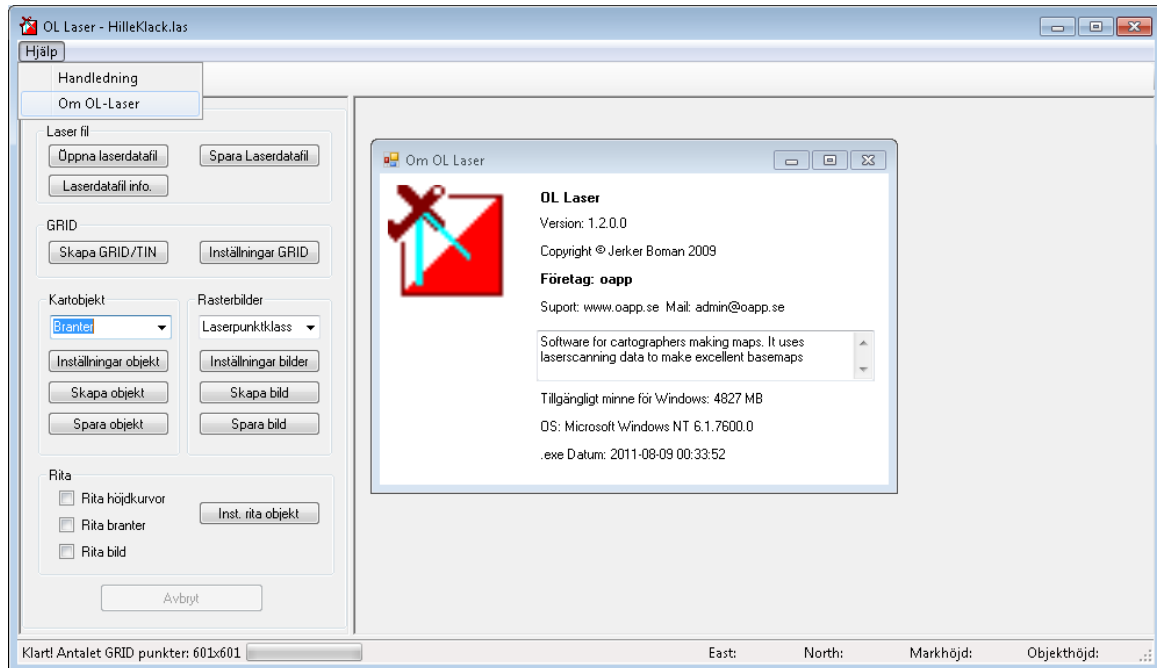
OL Laser - HilleKlack.las

Hjälp

Handledning

Om OL-Laser

Laser fil

Öppna laserdatafil

Spara Laserdatafil

Laserdatafil info.

GRID

Skapa GRID/TIN

Inställningar GRID

Kartobjekt

Branter

Inställningar objekt

Skapa objekt

Spara objekt

Rasterbilder

Laserpunktklass

Inställningar bilder

Skapa bild

Spara bild

Rita

Rita höjdkurvor

Rita branter

Rita bild

Inst. rita objekt

Avbryt

Om OL Laser

OL Laser

Version: 1.2.0.0

Copyright © Jerker Boman 2009

Företag: oapp

Suport: www.oapp.se Mail: admin@oapp.se

Software for cartographers making maps. It uses laserscanning data to make excellent basemaps

Tillgängligt minne för Windows: 4827 MB

OS: Microsoft Windows NT 6.1.7600.0

.exe Datum: 2011-08-09 00:33:52

Klart! Antalet GRID punkter: 601x601

East:

North:

Markhöjd:

Objekthöjd: